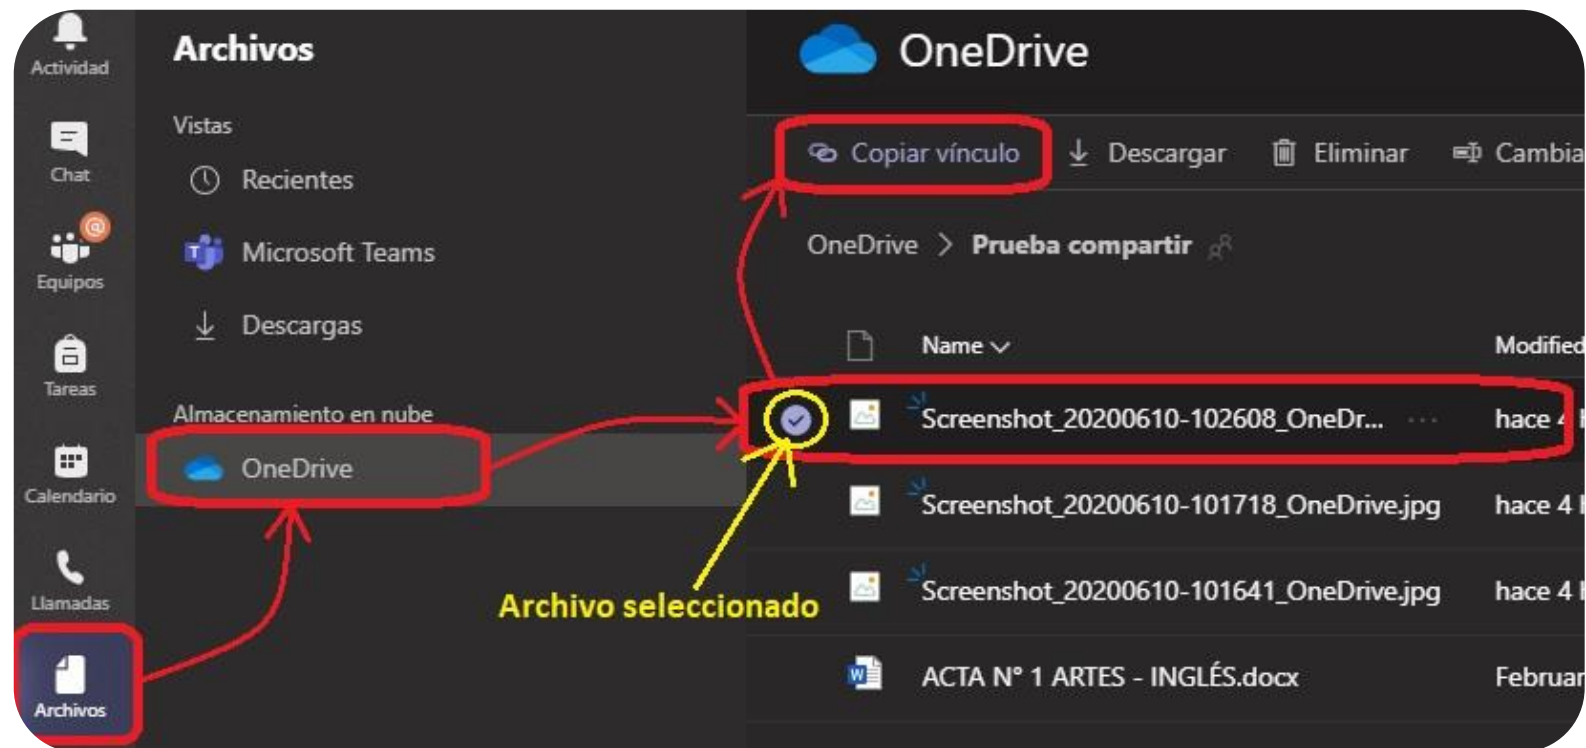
Actividad
Chat
Equipos
Tareas
Calendario
Llamadas
Archivos

Archivos
Vistas
Recientes
Microsoft Teams
Descargas
Almacenamiento en nube
OneDrive

OneDrive
Copiar vínculo
Descargar
Eliminar
Cambia
OneDrive > Prueba compartir
Name
Modified
Screenshot_20200610-102608_OneDr...
hace 4
Screenshot_20200610-101718_OneDrive.jpg
hace 4
Screenshot_20200610-101641_OneDrive.jpg
hace 4
ACTA N° 1 ARTES - INGLÉS.docx
Februar

Archivo seleccionado